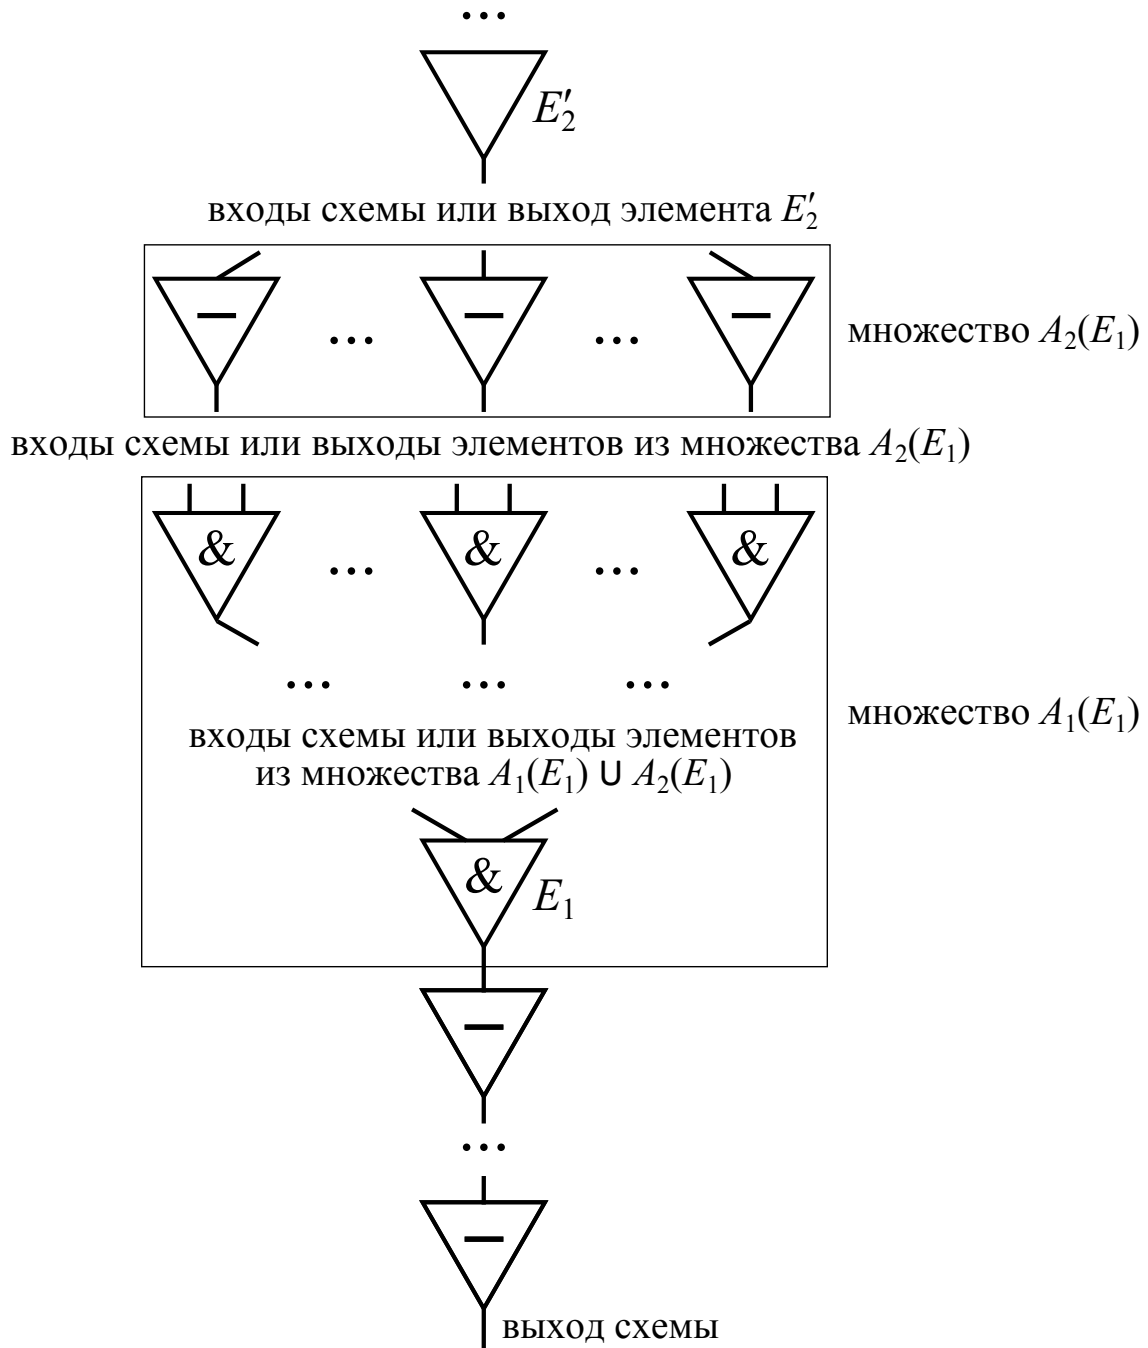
...

$E_2'$

входы схемы или выход элемента $E_2'$

– ... – ... –

множество $A_2(E_1)$

входы схемы или выходы элементов из множества $A_2(E_1)$

& ... & ... &

... ... ...

входы схемы или выходы элементов из множества $A_1(E_1) \cup A_2(E_1)$

множество $A_1(E_1)$

& $E_1$

–

...

–

выход схемы